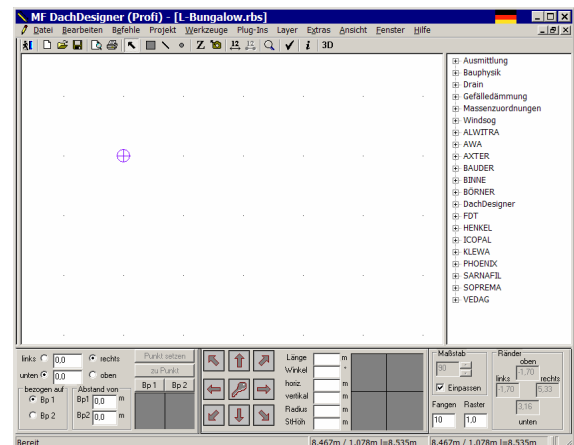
MF DachDesigner (Profi) - [L-Bungalow.rbs]

Datei Bearbeiten Befehle Projekt Werkzeuge Plug-Ins Layer Extras Ansicht Fenster Hilfe

Z 3D

Ausmittlung
Bauphysik
Drain
Gefälledämmung
Massenzuordnungen
Windsog
ALWITRA
AWA
AXTER
BAUDER
BINNE
BÖRNER
DachDesigner
FDT
HENKEL
ICOPAL
KLEWA
PHOENIX
SARNAFIL
SOPREMA
VEDAG

links 0,0 rechts
unten 0,0 oben
Punkt setzen
zu Punkt
bezogen auf
Bp 1
Bp 2
Abstand von
Bp1 0,0 m
Bp2 0,0 m
Bp 1 Bp 2

Länge m
Winkel °
horiz. m
vertikal m
Radius m
StHöh m

Maßstab
30
Einpassen
Fangen Raster
10 1,0

Ränder
oben
-1,70
links rechts
1,70 5,33
3,16
unten

Bereit
8,467m / 1,078m l=8,535m
8,467m / 1,078m l=8,535m